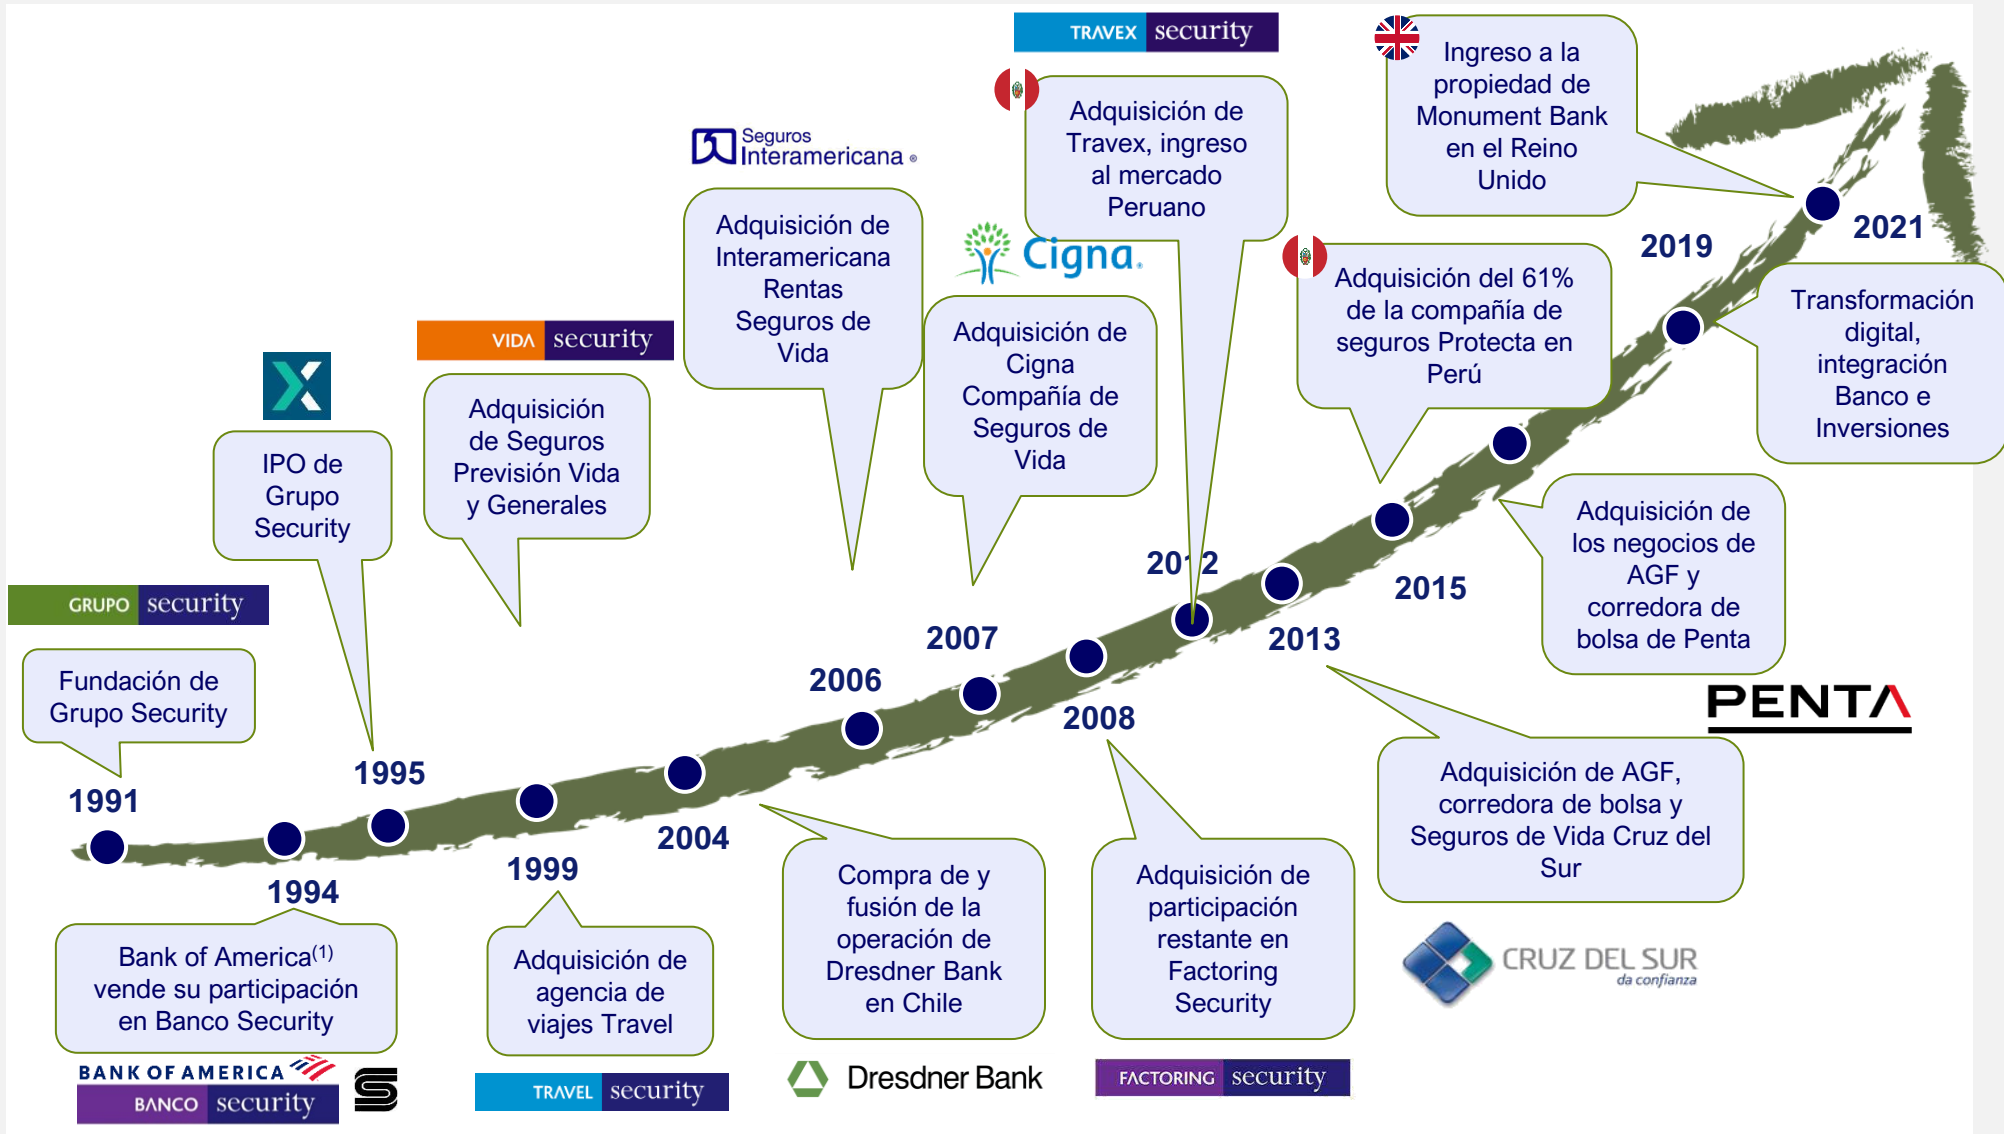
GRUPO security

Fundación de Grupo Security

1991

IPO de Grupo Security

1995

1994

Bank of America$^{(1)}$ vende su participación en Banco Security

BANK OF AMERICA

BANCO security

VIDA security

Adquisición de Seguros Previsión Vida y Generales

1999

Adquisición de agencia de viajes Travel

TRAVEL security

2004

Seguros Interamericana

Adquisición de Interamericana Rentas Seguros de Vida

2006

Compra de y fusión de la operación de Dresdner Bank en Chile

Dresdner Bank

Cigna

Adquisición de Cigna Compañía de Seguros de Vida

2007

2008

Adquisición de participación restante en Factoring Security

FACTORING security

TRAVEX security

Adquisición de Travex, ingreso al mercado Peruano

2012

2013

Adquisición del 61% de la compañía de seguros Protecta en Perú

2015

Adquisición de los negocios de AGF y corredora de bolsa de Penta

PENTA

Adquisición de AGF, corredora de bolsa y Seguros de Vida Cruz del Sur

CRUZ DEL SUR da confianza

Ingreso a la propiedad de Monument Bank en el Reino Unido

2019

2021

Transformación digital, integración Banco e Inversiones